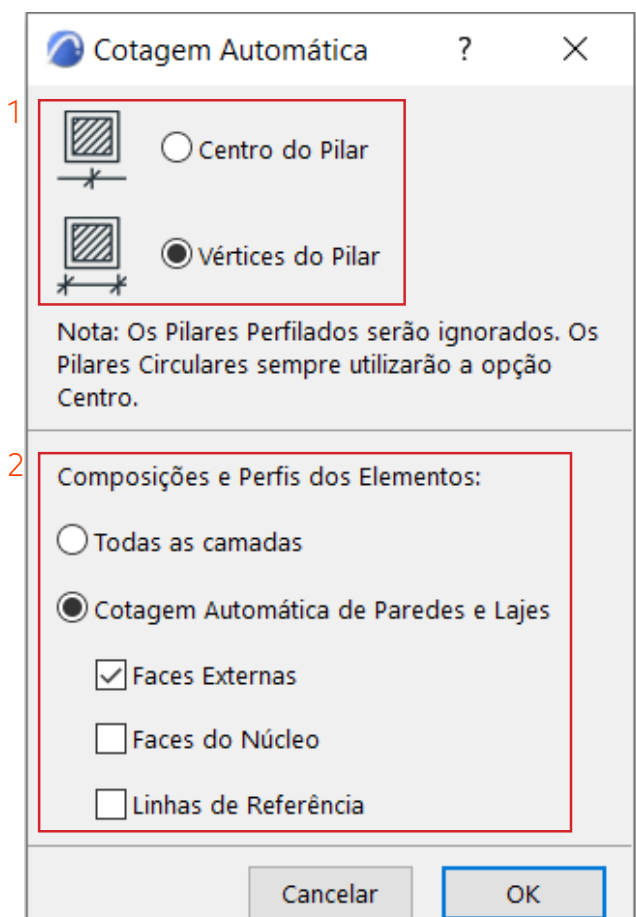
Cotagem Automática ? ×

1

Centro do Pilar

Vértices do Pilar

Nota: Os Pilares Perfilados serão ignorados. Os Pilares Circulares sempre utilizarão a opção Centro.

2

Composições e Perfis dos Elementos:

Todas as camadas

Cotagem Automática de Paredes e Lajes

Faces Externas

Faces do Núcleo

Linhas de Referência

Cancelar

OK